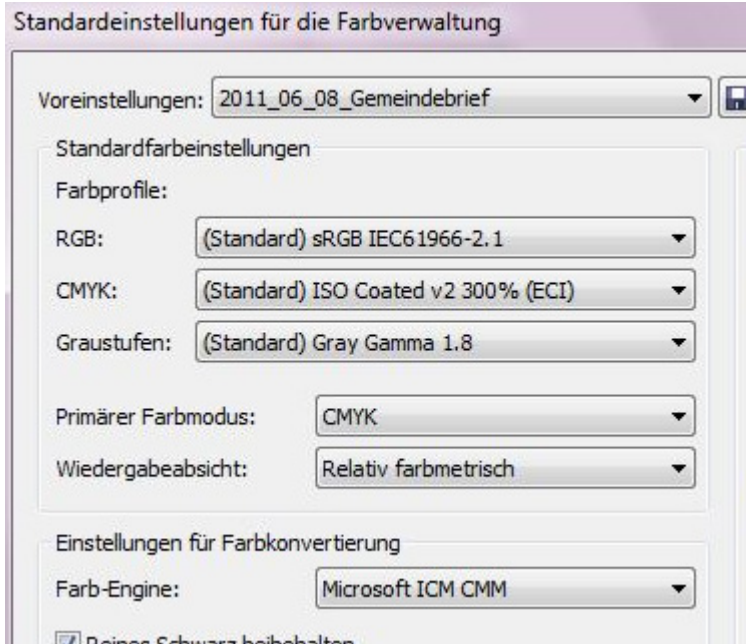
Standardeinstellungen für die Farbverwaltung

Voreinstellungen: 2011_06_08_Gemeindebrief

Standardfarbeinstellungen

Farbprofile:

RGB: (Standard) sRGB IEC61966-2.1

CMYK: (Standard) ISO Coated v2 300% (ECI)

Graustufen: (Standard) Gray Gamma 1.8

Primärer Farbmodus: CMYK

Wiedergabeabsicht: Relativ farbmetrisch

Einstellungen für Farbkonvertierung

Farb-Engine: Microsoft ICM CMM

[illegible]